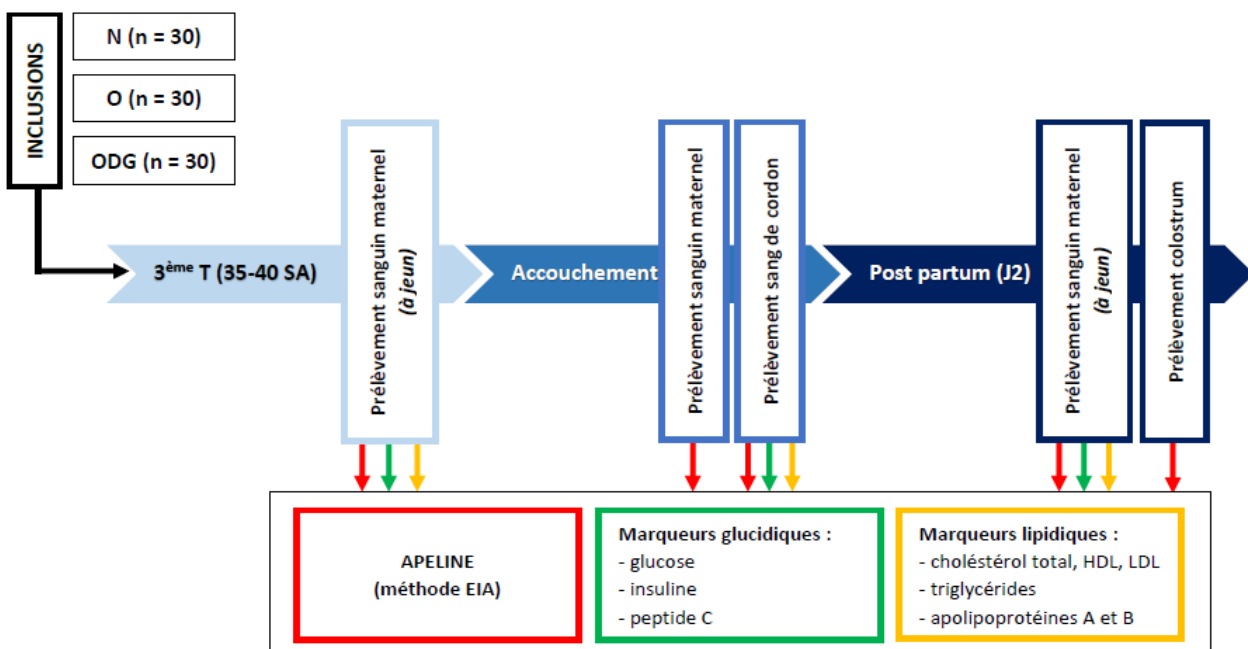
INCLUSIONS

N (n = 30)

O (n = 30)

ODG (n = 30)

3$^{ème}$ T (35-40 SA)

Prélèvement sanguin maternel (à jeun)

Accouchement

Prélèvement sanguin maternel

Prélèvement sang de cordon

Post partum (J2)

Prélèvement sanguin maternel (à jeun)

Prélèvement colostrum

APELINE
(méthode EIA)

Marqueurs glucidiques :
- glucose
- insuline
- peptide C

Marqueurs lipidiques :
- cholestérol total, HDL, LDL
- triglycérides
- apolipoprotéines A et B